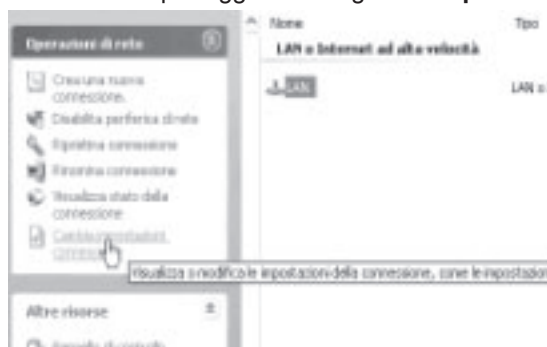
Operazioni di rete

Crea una nuova connessione
Disabilita periferica di rete
Ripristina connessione
Rinomina connessione
Visualizza stato della connessione
Cambia impostazioni connessione

Altre risorse

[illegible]

Nome
LAN o Internet ad alta velocità
LAN

Tipo
LAN o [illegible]

Visualizza o modifica le impostazioni della connessione, come le impostazio